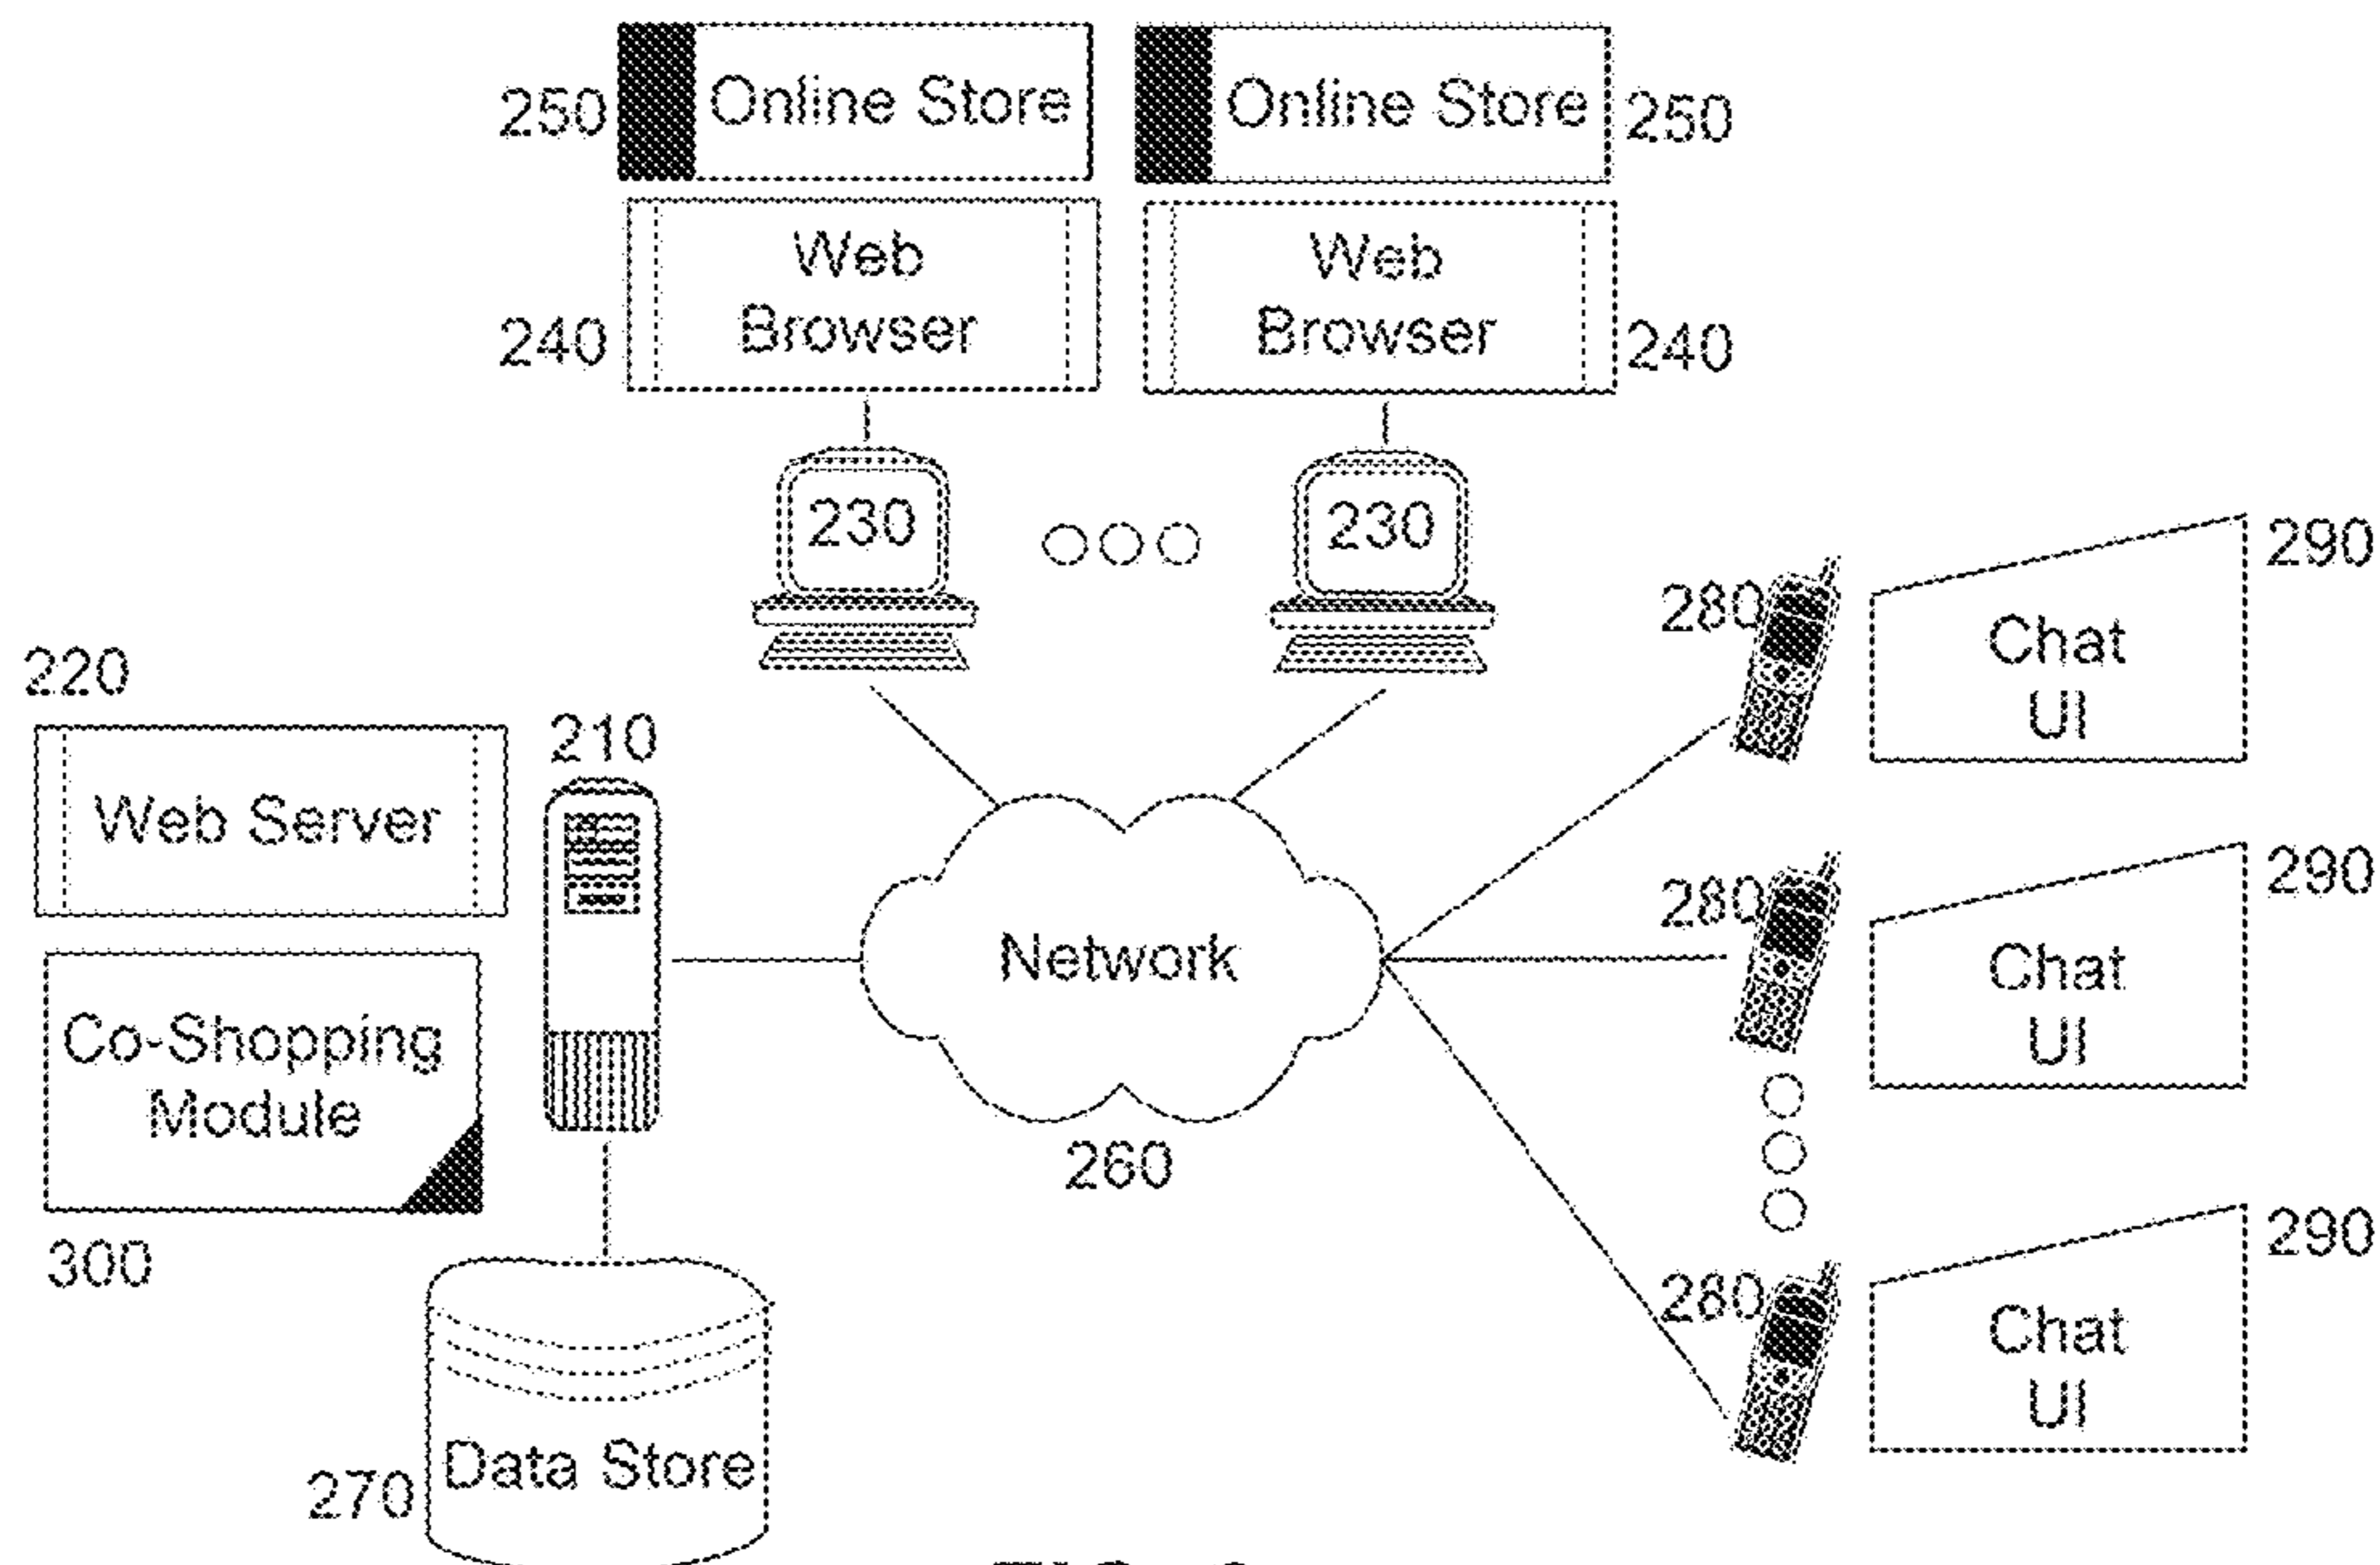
250 Online Store
Online Store 250

240 Web Browser
Web Browser 240

230
230

290
280
Chat UI

220
Web Server

210

290
280
Network
Chat UI

Co-Shopping Module

260

300

290
280
Chat UI

270 Data Store

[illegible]